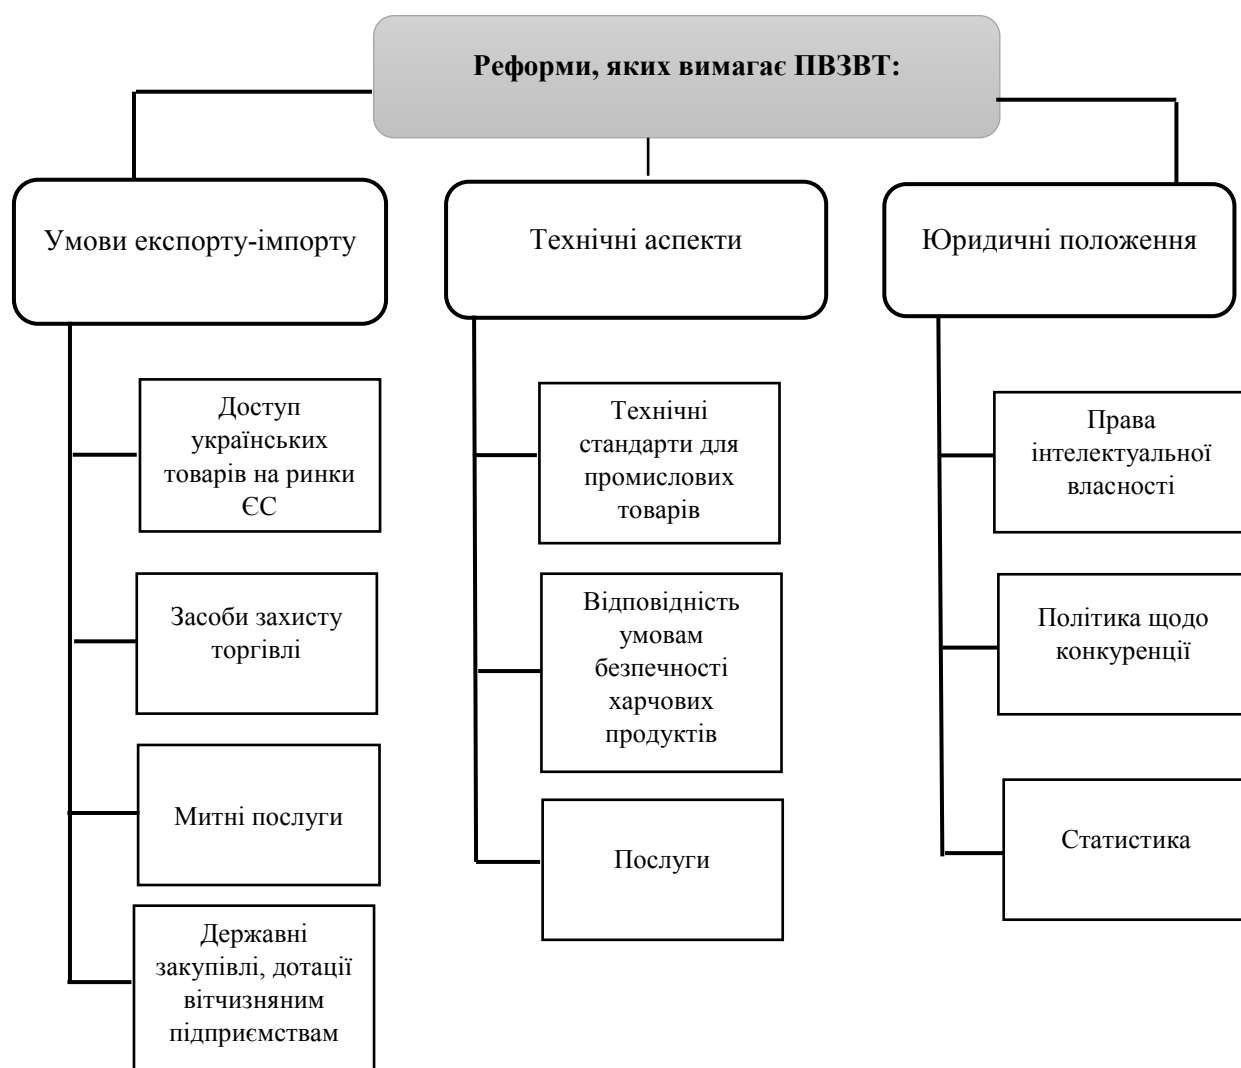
Реформи, яких вимагає ПВЗВТ:

Умови експорту-імпорту

Доступ українських товарів на ринки ЄС

Засоби захисту торгівлі

Митні послуги

Державні закупівлі, дотації вітчизняним підприємствам

Технічні аспекти

Технічні стандарти для промислових товарів

Відповідність умовам безпечності харчових продуктів

Послуги

Юридичні положення

Права інтелектуальної власності

Політика щодо конкуренції

Статистика